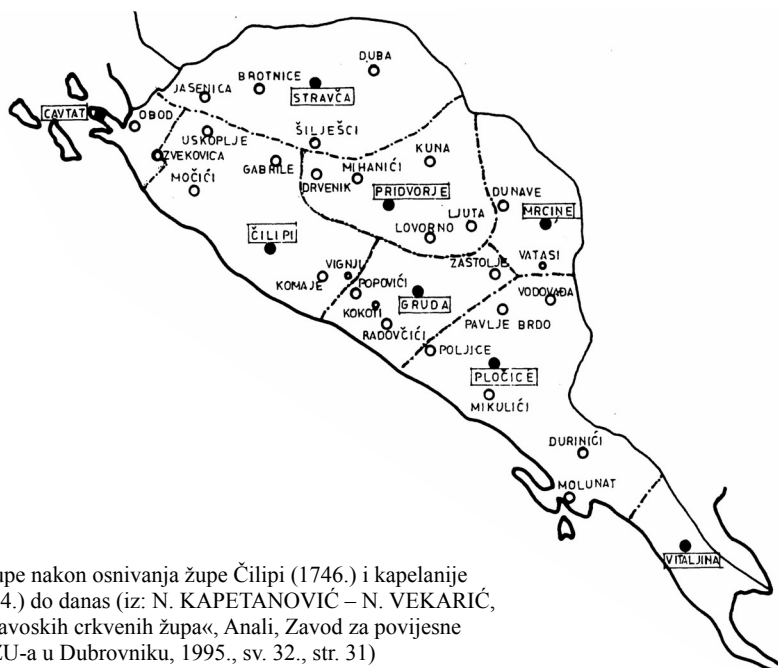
DUBA
BROTNICE
STRAVČA
JASENICA
CAVTAT
OBOD
USKOPLJE
ŠILJEŠCI
ZVEKOVICA
KUNA
GABRILE
MIHANIĆI
MOČIĆI
DRVENIK
PRIDVORJE
DUNAVE
MRCINE
LJUTA
LOVORNO
ČILIPI
VATASI
ZASTOLJE
VIGNJI
KOMAJE
POPOVIĆI
VODOVAĐA
GRUDA
KOKOTI
PAVLJE BRDO
RADOVČIĆI
POLJICE
PLOČICE
MIKULIĆI
DURINIĆI
MOLUNAT
VITALJINA

upe nakon osnivanja župe Čilipi (1746.) i kapelanije 4.) do danas (iz: N. KAPETANOVIĆ – N. VEKARIĆ, avoskih crkvenih župa«, Anali, Zavod za povijesne ZU-a u Dubrovniku, 1995., sv. 32., str. 31)